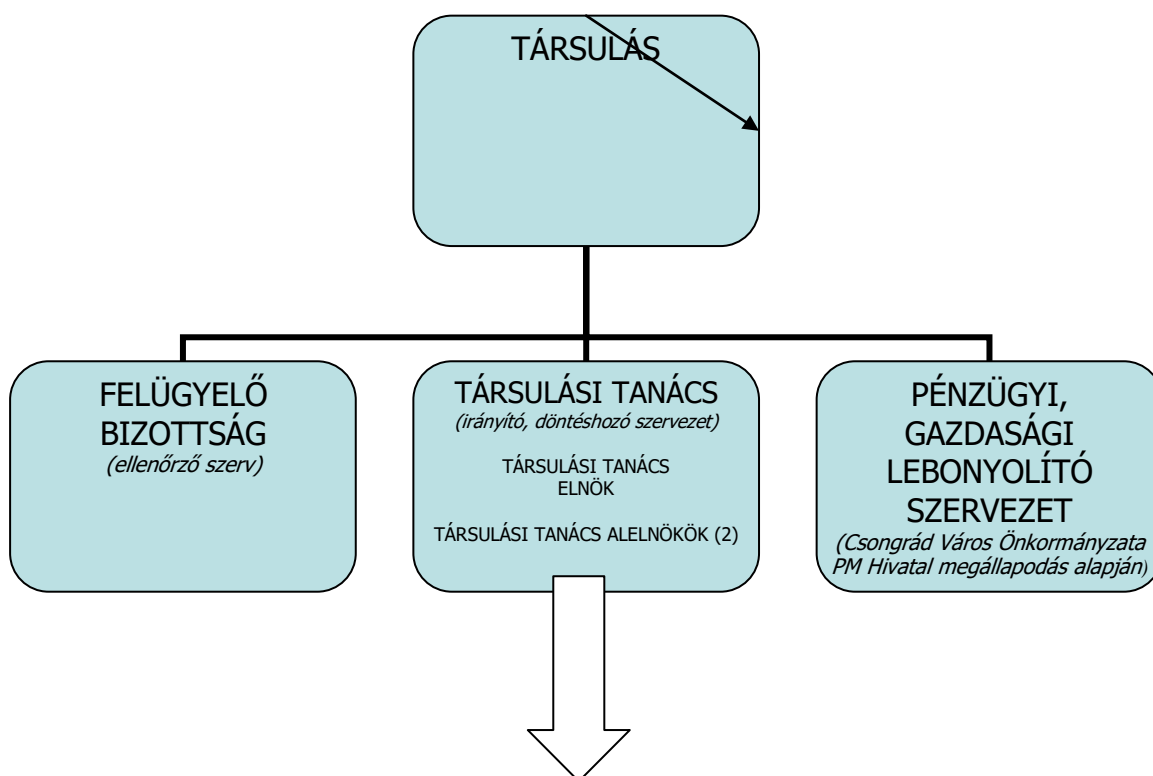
TÁRSULÁS

FELÜGYELŐ BIZOTTSÁG
(ellenőrző szerv)

TÁRSULÁSI TANÁCS
(irányító, döntéshozó szervezet)

TÁRSULÁSI TANÁCS ELNÖK

TÁRSULÁSI TANÁCS ALELNÖKÖK (2)

PÉNZÜGYI, GAZDASÁGI LEBONYOLÍTÓ SZERVEZET
(Csongrád Város Önkormányzata PM Hivatal megállapodás alapján)